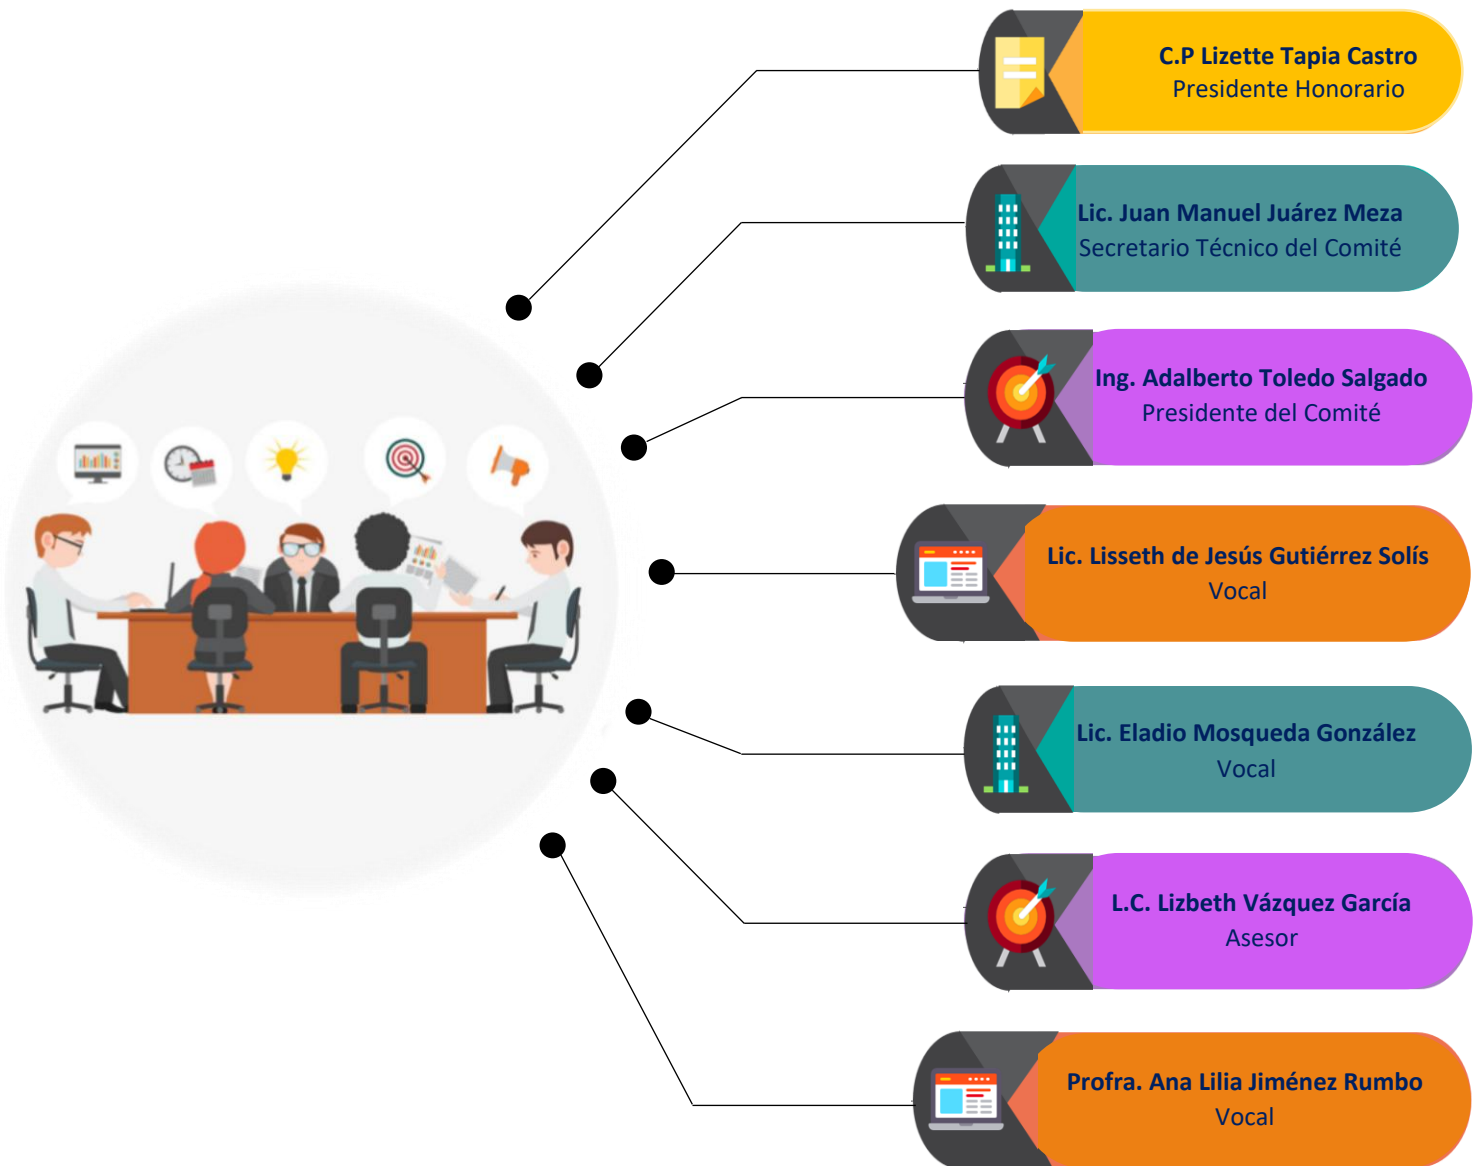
C.P Lizette Tapia Castro
Presidente Honorario

Lic. Juan Manuel Juárez Meza
Secretario Técnico del Comité

Ing. Adalberto Toledo Salgado
Presidente del Comité

Lic. Lisseth de Jesús Gutiérrez Solís
Vocal

Lic. Eladio Mosqueda González
Vocal

L.C. Lizbeth Vázquez García
Asesor

Profra. Ana Lilia Jiménez Rumbo
Vocal